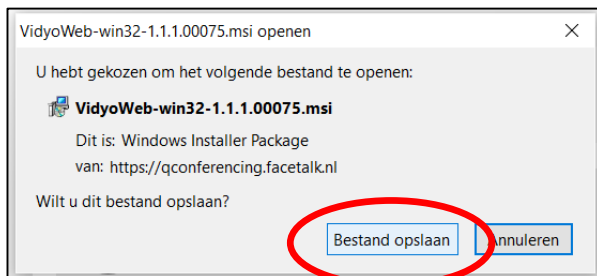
VidyoWeb-win32-1.1.1.00075.msi openen

×

U hebt gekozen om het volgende bestand te openen:

VidyoWeb-win32-1.1.1.00075.msi

Dit is: Windows Installer Package

van: https://qconferencing.facetalk.nl

Wilt u dit bestand opslaan?

Bestand opslaan

Annuleren